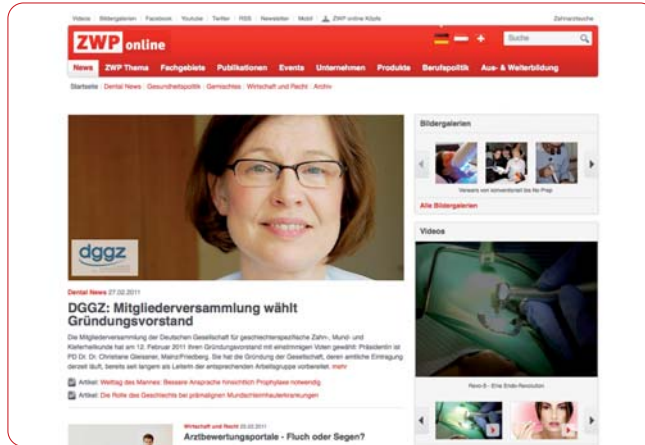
Videos | Bildergalerien | Facebook | Youtube | Twitter | RSS | Newsletter | Mobil | ZWP online Kiosk

Zahnarztsuche

ZWP online

Suche

News | ZWP Thema | Fachgebiete | Publikationen | Events | Unternehmen | Produkte | Berufspolitik | Aus- & Weiterbildung

Startseite | Dental News | Gesundheitspolitik | Gemischtes | Wirtschaft und Recht | Archiv

dggz

Dental News 27.02.2011

DGGZ: Mitgliederversammlung wählt Gründungsvorstand

Die Mitgliederversammlung der Deutschen Gesellschaft für geschlechterspezifische Zahn-, Mund- und Kieferheilkunde hat am 12. Februar 2011 ihren Gründungsvorstand mit einstimmigen Voten gewählt: Präsidentin ist PD Dr. Dr. Christiane Gleissner, Mainz/Friedberg. Sie hat die Gründung der Gesellschaft, deren amtliche Eintragung derzeit läuft, bereits seit langem als Leiterin der entsprechenden Arbeitsgruppe vorbereitet. mehr

Artikel: Welttag des Mannes: Bessere Ansprache hinsichtlich Prophylaxe notwendig

Artikel: Die Rolle des Geschlechts bei prämalignen Mundschleimhauterkrankungen

Wirtschaft und Recht 25.02.2011

Arztbewertungsportale - Fluch oder Segen?

Bildergalerien

Veneers von adventionell bis No Prep

Alle Bildergalerien

Videos

Reso-B - Eine Endo-Revolution